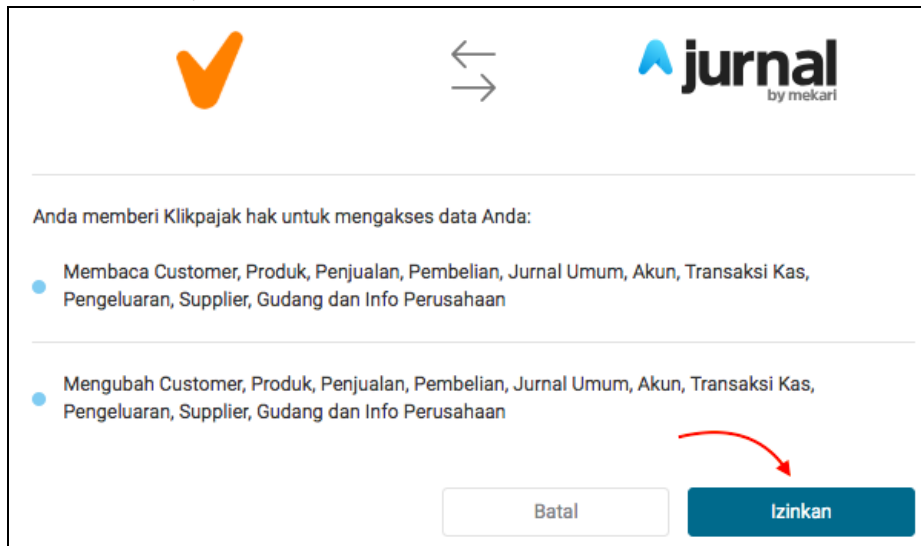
jurnal
by mekari

Anda memberi Klikpajak hak untuk mengakses data Anda:

Membaca Customer, Produk, Penjualan, Pembelian, Jurnal Umum, Akun, Transaksi Kas, Pengeluaran, Supplier, Gudang dan Info Perusahaan

Mengubah Customer, Produk, Penjualan, Pembelian, Jurnal Umum, Akun, Transaksi Kas, Pengeluaran, Supplier, Gudang dan Info Perusahaan

Batal

Izinkan